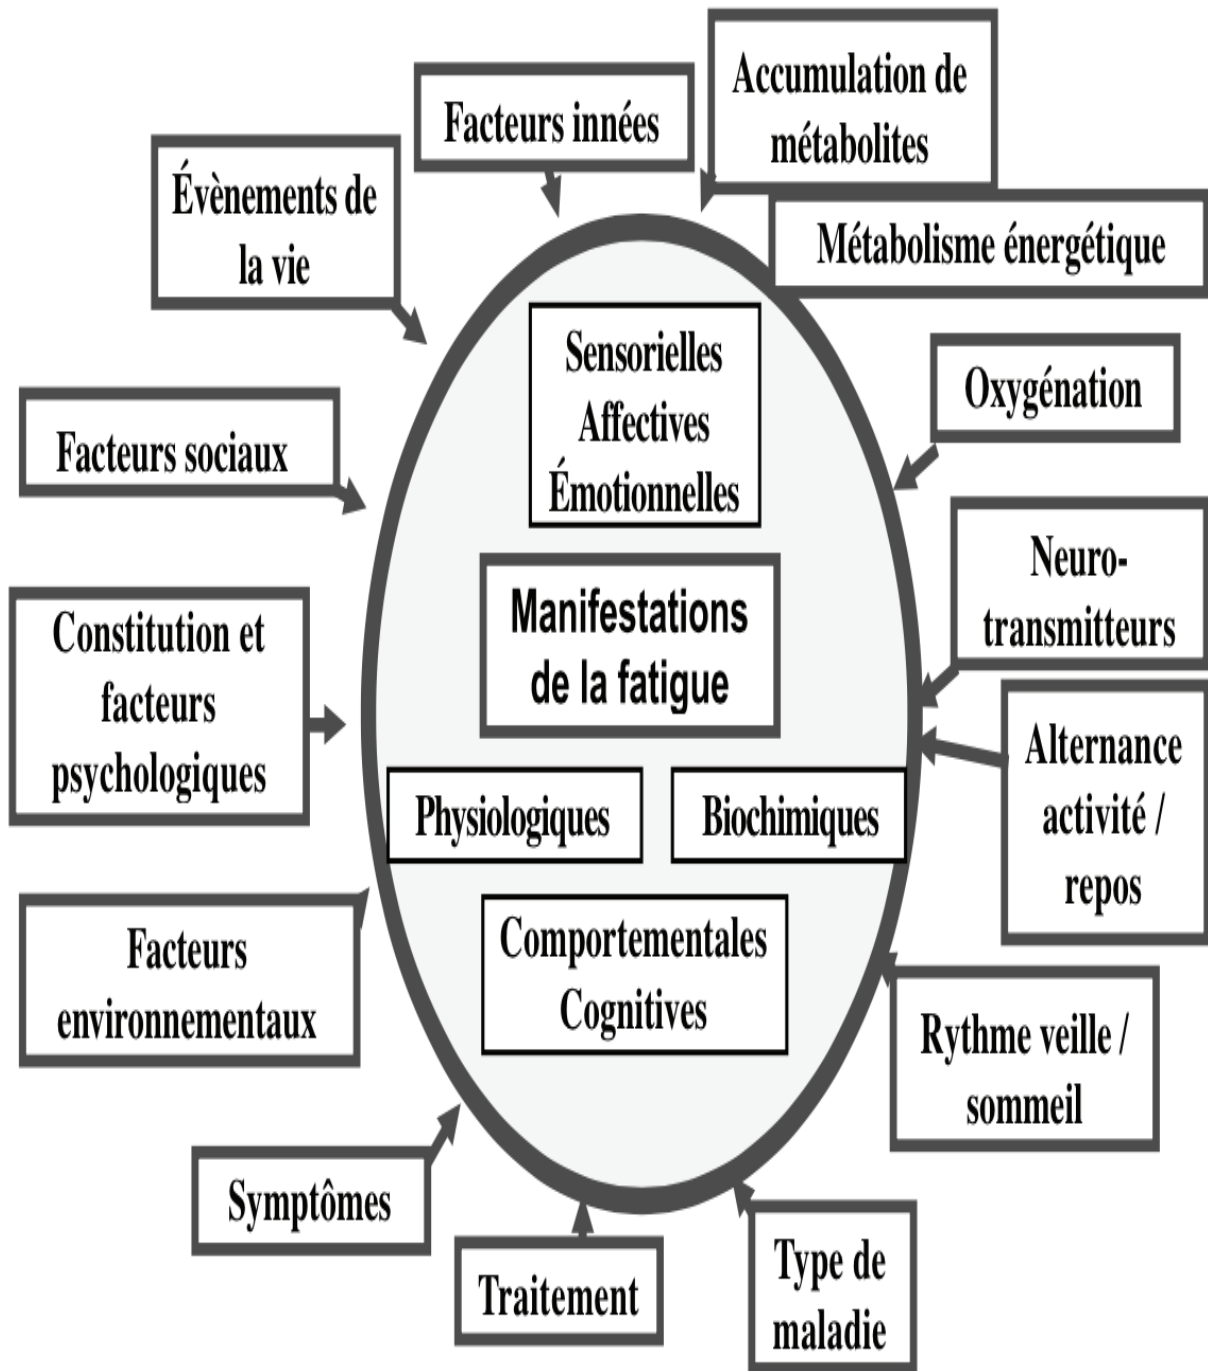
Facteurs innées

Accumulation de métabolites

Évènements de la vie

Métabolisme énergétique

Sensorielles
Affectives
Émotionnelles

Oxygénation

Facteurs sociaux

Neuro-transmitteurs

Manifestations de la fatigue

Constitution et facteurs psychologiques

Alternance activité / repos

Physiologiques

Biochimiques

Facteurs environnementaux

Comportementales
Cognitives

Rythme veille / sommeil

Symptômes

Traitement

Type de maladie